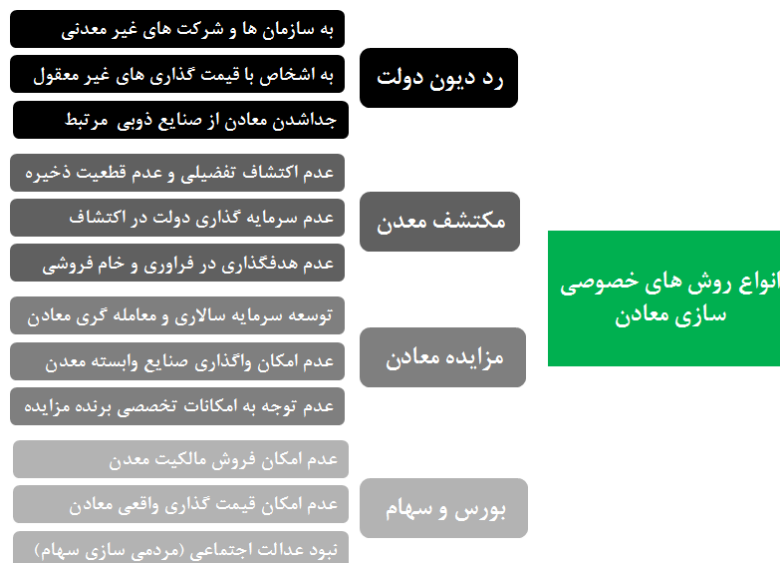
انواع روش های خصوصی سازی معادن

رد دیون دولت

به سازمان ها و شرکت های غیر معدنی

به اشخاص با قیمت گذاری های غیر معقول

جداشدن معادن از صنایع ذوبی مرتبط

مکتشف معدن

عدم اکتشاف تفضیلی و عدم قطعیت ذخیره

عدم سرمایه گذاری دولت در اکتشاف

عدم هدفگذاری در فراوری و خام فروشی

مزایده معادن

توسعه سرمایه سالاری و معامله گری معادن

عدم امکان واگذاری صنایع وابسته معدن

عدم توجه به امکانات تخصصی برنده مزایده

بورس و سهام

عدم امکان فروش مالکیت معدن

عدم امکان قیمت گذاری واقعی معادن

نبود عدالت اجتماعی (مردمی سازی سهام)